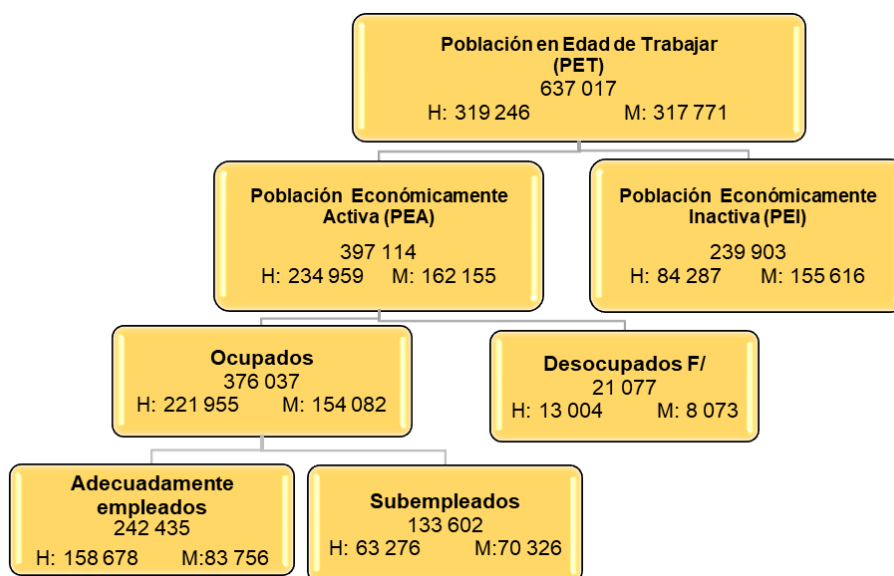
Población en Edad de Trabajar
(PET)
637 017
H: 319 246 M: 317 771

Población Económicamente Activa (PEA)
397 114
H: 234 959 M: 162 155

Población Económicamente Inactiva (PEI)
239 903
H: 84 287 M: 155 616

Ocupados
376 037
H: 221 955 M: 154 082

Desocupados F/
21 077
H: 13 004 M: 8 073

Adecuadamente empleados
242 435
H: 158 678 M:83 756

Subempleados
133 602
H: 63 276 M:70 326